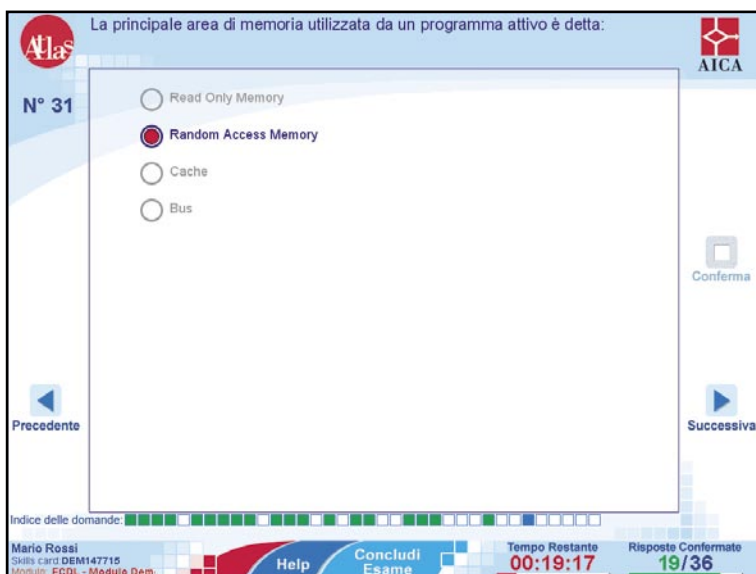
Atlas

La principale area di memoria utilizzata da un programma attivo è detta:

AICA

N° 31

Read Only Memory

Random Access Memory

Cache

Bus

Conferma

Precedente

Successiva

Indice delle domande:

Mario Rossi
Skills card: DEM147715
Modulo: ECDL - Modulo Dem.

Help

Concludi Esame

Tempo Restante
00:19:17

Risposte Confermate
19/36